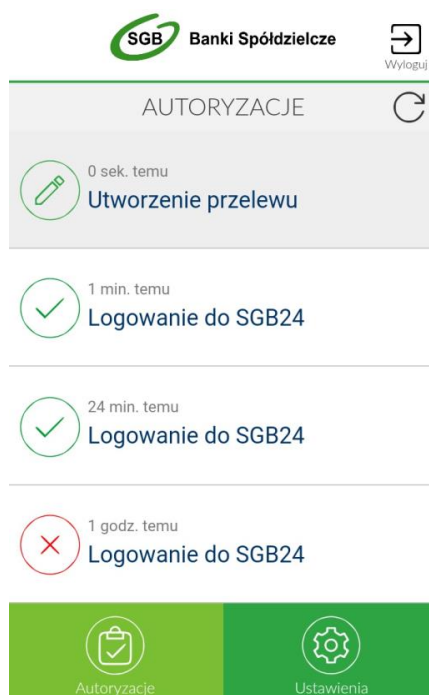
SGB Banki Spółdzielcze

Wyloguj

AUTORYZACJE

0 sek. temu
Utworzenie przelewu

1 min. temu
Logowanie do SGB24

24 min. temu
Logowanie do SGB24

1 godz. temu
Logowanie do SGB24

Autoryzacje

Ustawienia